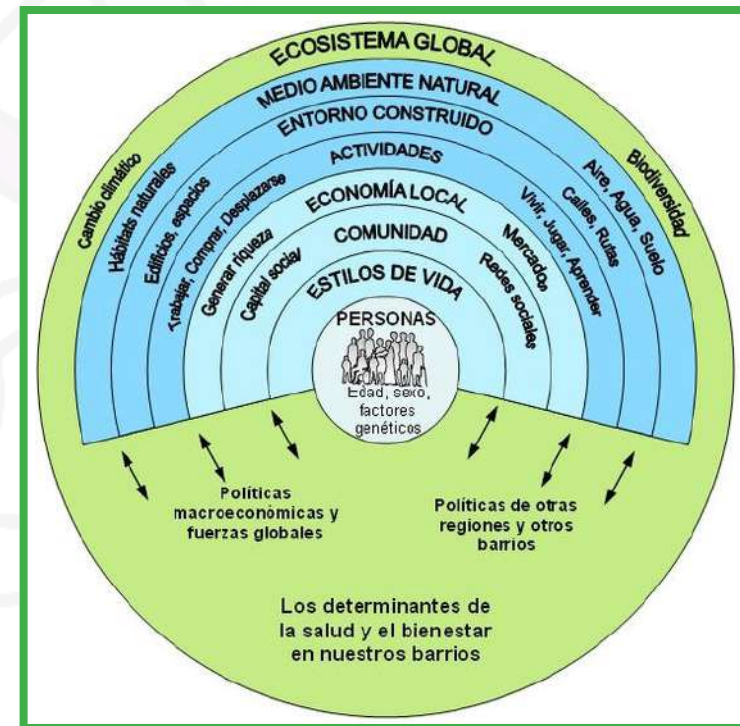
ECOSISTEMA GLOBAL
MEDIO AMBIENTE NATURAL
ENTORNO CONSTRUIDO
ACTIVIDADES
ECONOMÍA LOCAL
COMUNIDAD
ESTILOS DE VIDA
PERSONAS
Edad, sexo, factores genéticos

Cambio climático
Hábitats naturales
Edificios, espacios
Trabajar, Comprar, Desplazarse
Generar riqueza
Capital social
Biodiversidad
Aire, Agua, Suelo
Calles, Rutas
Vivir, Jugar, Aprender
Mercados
Redes sociales

Políticas macroeconómicas y fuerzas globales

Políticas de otras regiones y otros barrios

Los determinantes de la salud y el bienestar en nuestros barrios